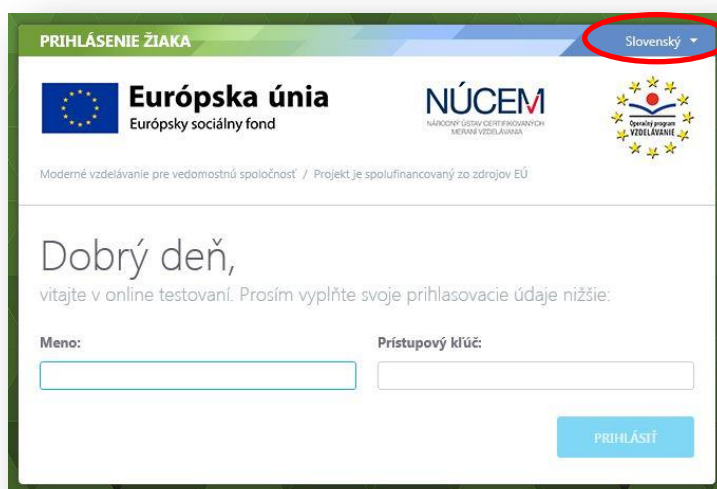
PRIHLÁSENIE ŽIAKA

Slovenský

Európska únia
Európsky sociálny fond

NÚCEM
NÁRODNÝ ÚSTAV CERTIFIKOVANÝCH MERANÍ VZDELÁVANIA

Operačný program VZDELÁVANIE

Moderné vzdelávanie pre vedomostnú spoločnosť / Projekt je spolufinancovaný zo zdrojov EÚ

Dobrý deň,
vitajte v online testovaní. Prosím vyplňte svoje prihlasovacie údaje nižšie:

Meno:

Prístupový kľúč:

PRIHLÁSIŤ